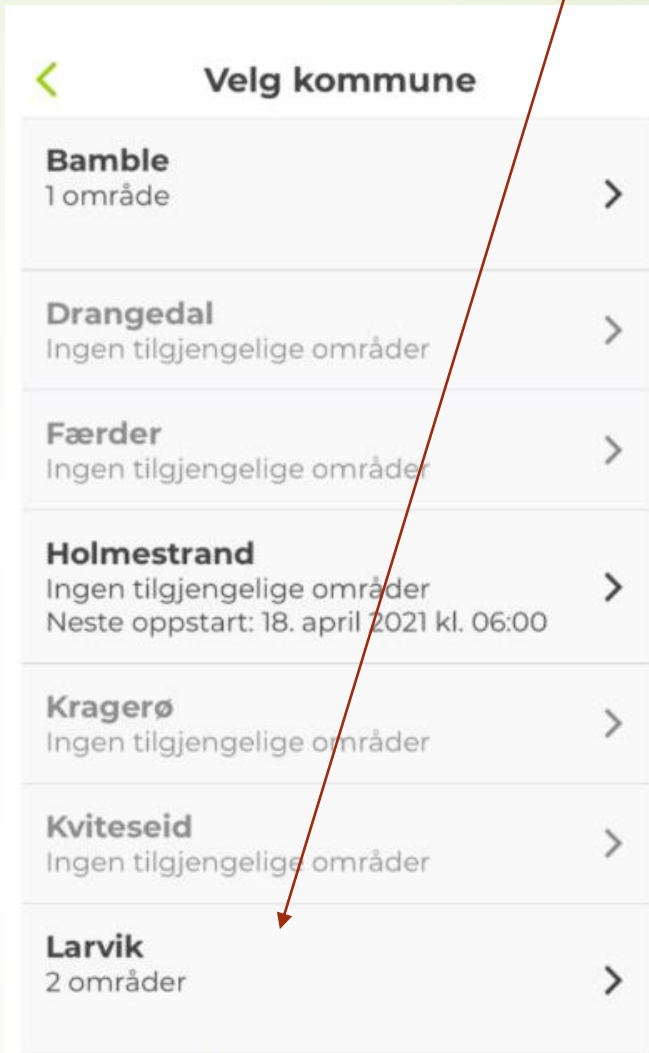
Velg kommune

Bamble
1 område

Drangedal
Ingen tilgjengelige områder

Færder
Ingen tilgjengelige områder

Holmestrand
Ingen tilgjengelige områder
Neste oppstart: 18. april 2021 kl. 06:00

Kragerø
Ingen tilgjengelige områder

Kviteseid
Ingen tilgjengelige områder

Larvik
2 områder